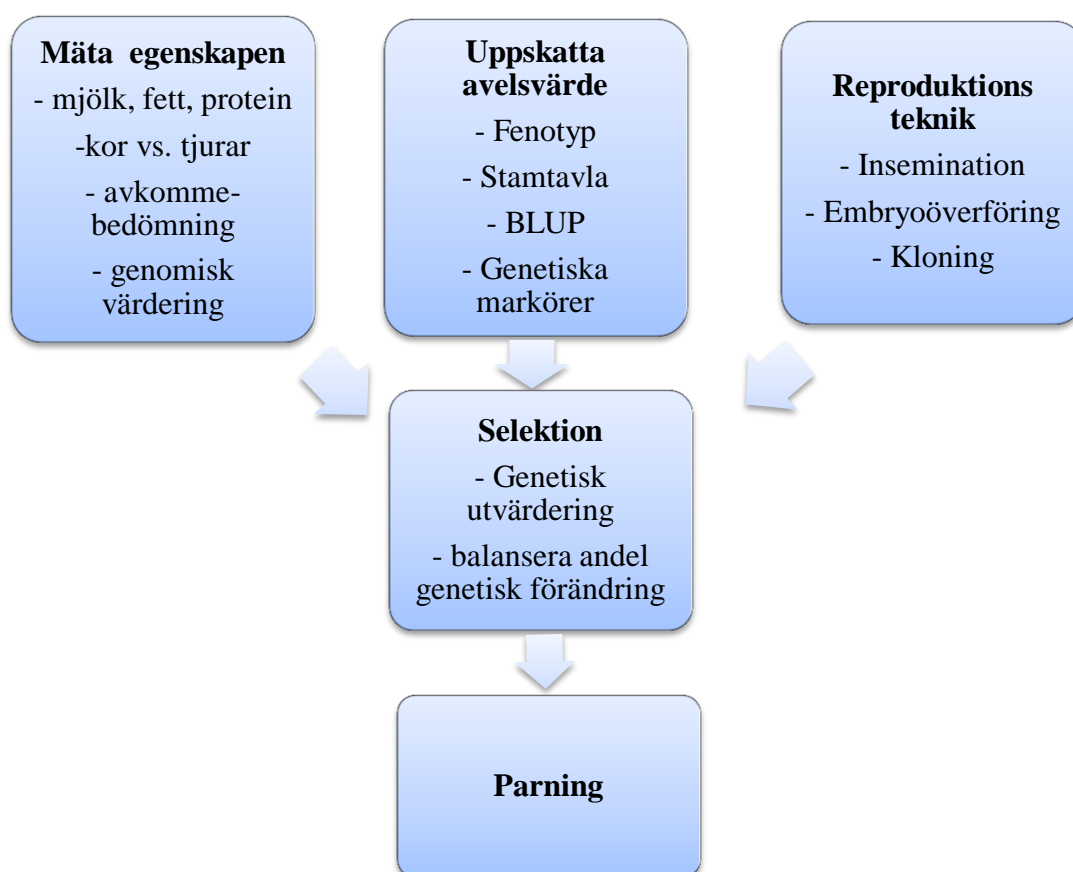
Mäta egenskapen
- mjölk, fett, protein
-kor vs. tjurar
- avkomme-bedömning
- genomisk värdering

Uppskatta avelsvärde
- Fenotyp
- Stamtavla
- BLUP
- Genetiska markörer

Reproduktions teknik
- Insemination
- Embryoöverföring
- Kloning

Selektion
- Genetisk utvärdering
- balansera andel genetisk förändring

Parning